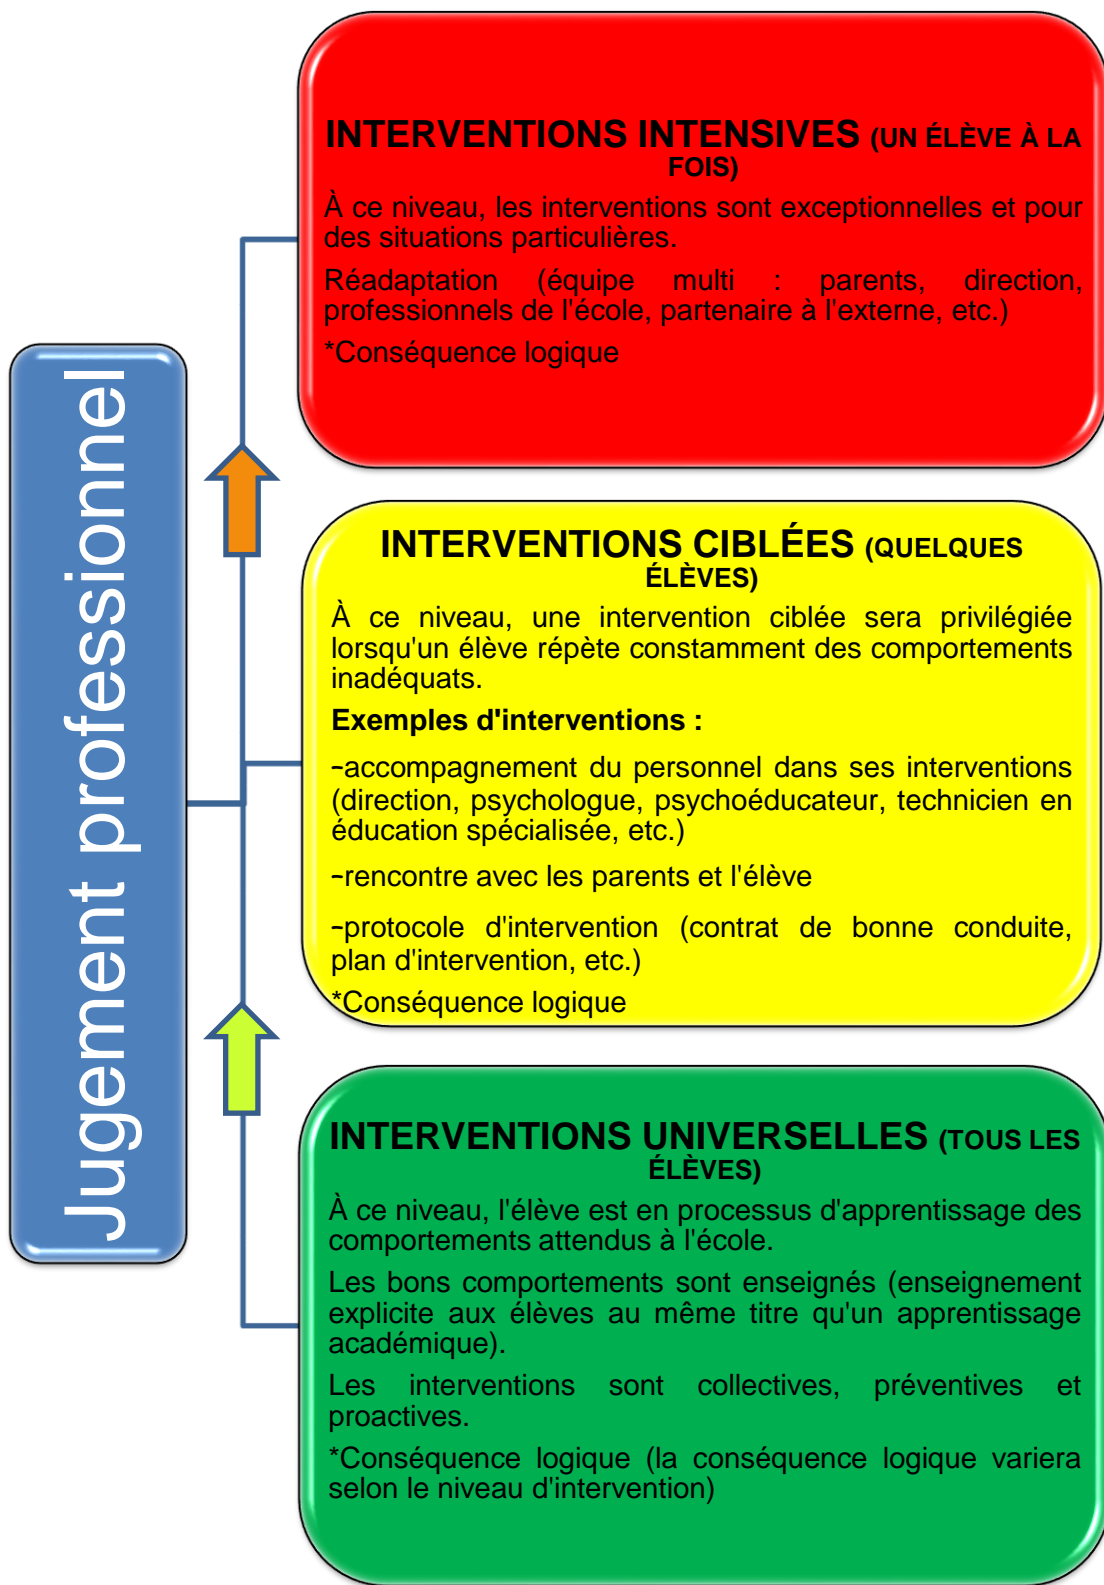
Jugement professionnel

INTERVENTIONS INTENSIVES (UN ÉLÈVE À LA FOIS)

À ce niveau, les interventions sont exceptionnelles et pour des situations particulières.

Réadaptation (équipe multi : parents, direction, professionnels de l'école, partenaire à l'externe, etc.)

*Conséquence logique

INTERVENTIONS CIBLÉES (QUELQUES ÉLÈVES)

À ce niveau, une intervention ciblée sera privilégiée lorsqu'un élève répète constamment des comportements inadéquats.

Exemples d'interventions :

-accompagnement du personnel dans ses interventions (direction, psychologue, psychoéducateur, technicien en éducation spécialisée, etc.)

-rencontre avec les parents et l'élève

-protocole d'intervention (contrat de bonne conduite, plan d'intervention, etc.)

*Conséquence logique

INTERVENTIONS UNIVERSELLES (TOUS LES ÉLÈVES)

À ce niveau, l'élève est en processus d'apprentissage des comportements attendus à l'école.

Les bons comportements sont enseignés (enseignement explicite aux élèves au même titre qu'un apprentissage académique).

Les interventions sont collectives, préventives et proactives.

*Conséquence logique (la conséquence logique variera selon le niveau d'intervention)